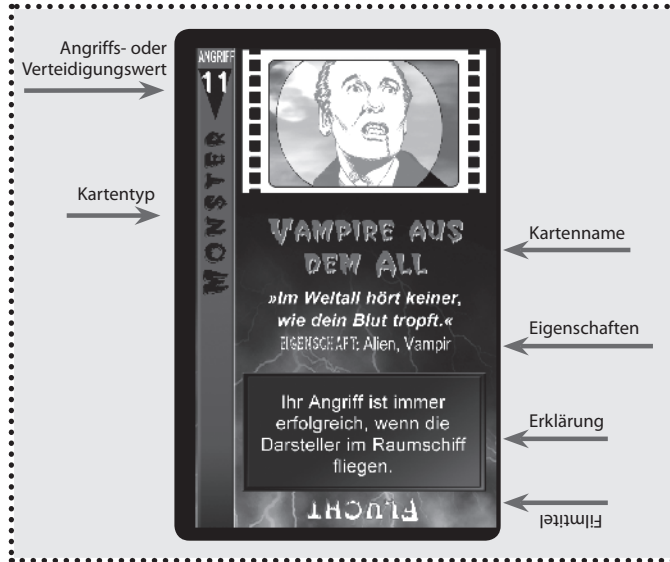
Angriffs- oder Verteidigungswert

ANGRIFF
11

MONSTER

Kartentyp

Vampire aus dem All

Kartenname

»Im Weltall hört keiner, wie dein Blut tropft.«

EIGENSCHAFT: Alien, Vampir

Eigenschaften

Ihr Angriff ist immer erfolgreich, wenn die Darsteller im Raumschiff fliegen.

Erklärung

FLUCHT

Filmtitel